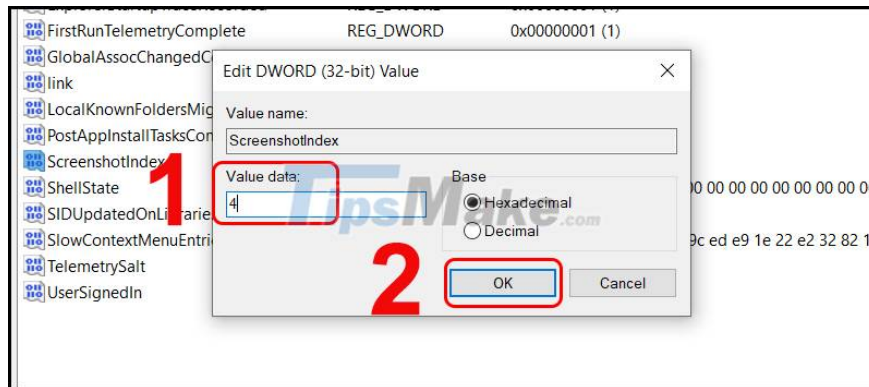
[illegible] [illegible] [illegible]
FirstRunTelemetryComplete REG_DWORD 0x00000001 (1)
GlobalAssocChangedC
link
LocalKnownFoldersMig
PostAppInstallTasksCon
ScreenshotIndex
ShellState 00 00 00 00 00 00 00 00 0
SIDUpdatedOnLibrarie
SlowContextMenuEntrie 9c ed e9 1e 22 e2 32 82 1
TelemetrySalt
UserSignedIn

Edit DWORD (32-bit) Value
Value name:
ScreenshotIndex
Value data:
4
Base
Hexadecimal
Decimal
OK
Cancel

1
2

TipsMake.com